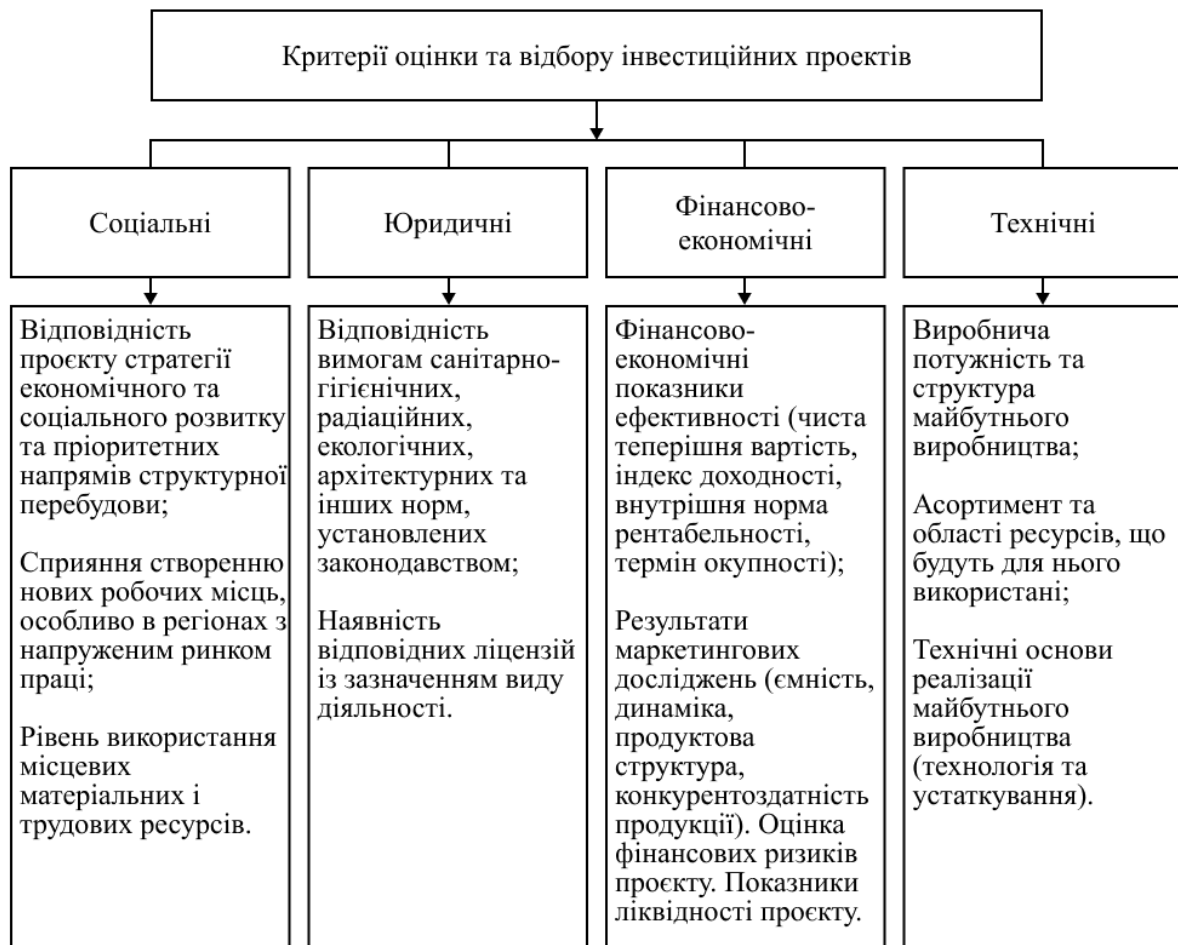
Критерії оцінки та відбору інвестиційних проектів

Соціальні

Юридичні

Фінансово-економічні

Технічні

Відповідність проєкту стратегії економічного та соціального розвитку та пріоритетних напрямів структурної перебудови;

Сприяння створенню нових робочих місць, особливо в регіонах з напруженим ринком праці;

Рівень використання місцевих матеріальних і трудових ресурсів.

Відповідність вимогам санітарно-гігієнічних, радіаційних, екологічних, архітектурних та інших норм, установлених законодавством;

Наявність відповідних ліцензій із зазначенням виду діяльності.

Фінансово-економічні показники ефективності (чиста теперішня вартість, індекс доходності, внутрішня норма рентабельності, термін окупності);

Результати маркетингових досліджень (ємність, динаміка, продуктова структура, конкурентоздатність продукції). Оцінка фінансових ризиків проєкту. Показники ліквідності проєкту.

Виробнича потужність та структура майбутнього виробництва;

Асортимент та області ресурсів, що будуть для нього використані;

Технічні основи реалізації майбутнього виробництва (технологія та устаткування).